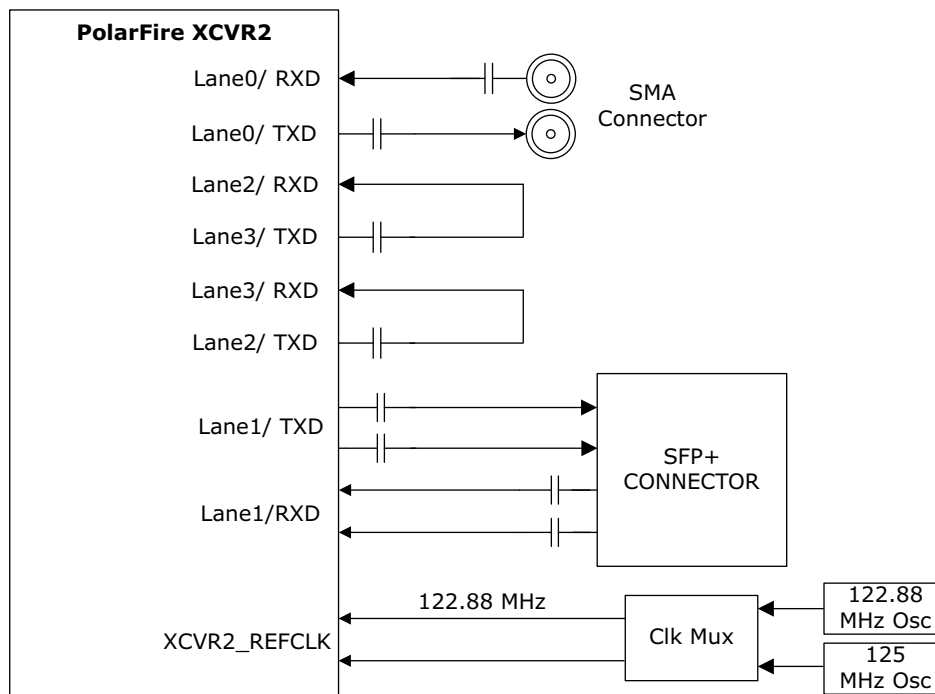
PolarFire XCVR2

Lane0/ RXD

Lane0/ TXD

SMA Connector

Lane2/ RXD

Lane3/ TXD

Lane3/ RXD

Lane2/ TXD

Lane1/ TXD

SFP+ CONNECTOR

Lane1/RXD

122.88 MHz

XCVR2_REFCLK

Clk Mux

122.88 MHz Osc

125 MHz Osc